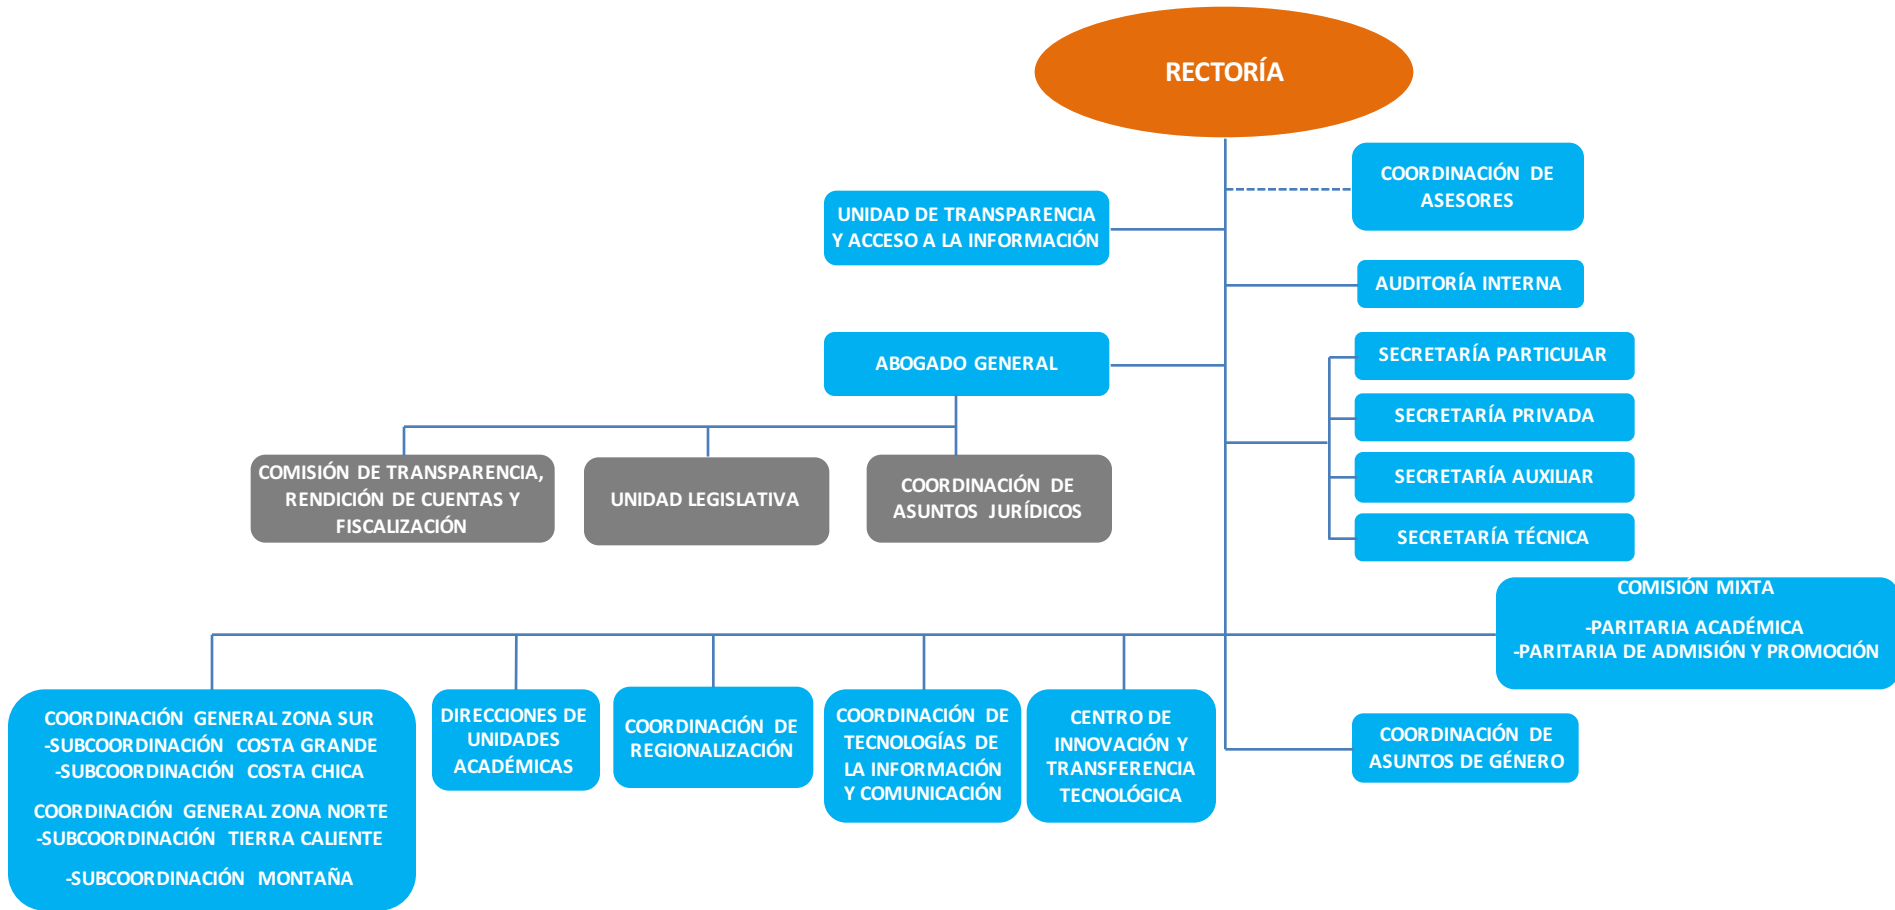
RECTORÍA

COORDINACIÓN DE ASESORES

UNIDAD DE TRANSPARENCIA Y ACCESO A LA INFORMACIÓN

AUDITORÍA INTERNA

ABOGADO GENERAL

SECRETARÍA PARTICULAR

SECRETARÍA PRIVADA

SECRETARÍA AUXILIAR

SECRETARÍA TÉCNICA

COMISIÓN DE TRANSPARENCIA, RENDICIÓN DE CUENTAS Y FISCALIZACIÓN

UNIDAD LEGISLATIVA

COORDINACIÓN DE ASUNTOS JURÍDICOS

COMISIÓN MIXTA

-PARITARIA ACADÉMICA
-PARITARIA DE ADMISIÓN Y PROMOCIÓN

COORDINACIÓN GENERAL ZONA SUR
-SUBCOORDINACIÓN COSTA GRANDE
-SUBCOORDINACIÓN COSTA CHICA

COORDINACIÓN GENERAL ZONA NORTE
-SUBCOORDINACIÓN TIERRA CALIENTE

-SUBCOORDINACIÓN MONTAÑA

DIRECCIONES DE UNIDADES ACADÉMICAS

COORDINACIÓN DE REGIONALIZACIÓN

COORDINACIÓN DE TECNOLOGÍAS DE LA INFORMACIÓN Y COMUNICACIÓN

CENTRO DE INNOVACIÓN Y TRANSFERENCIA TECNOLÓGICA

COORDINACIÓN DE ASUNTOS DE GÉNERO